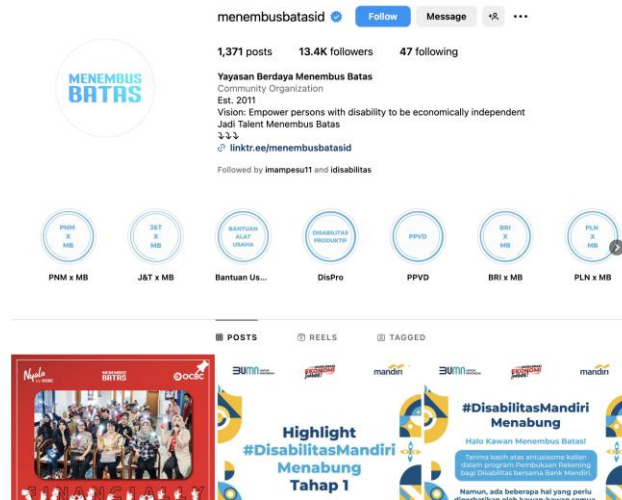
menembusbatasid Follow Message

1,371 posts 13.4K followers 47 following

MENEMBUS BATAS

Yayasan Berdaya Menembus Batas
Community Organization
Est. 2011
Vision: Empower persons with disability to be economically independent
Jadi Talent Menembus Batas
⤵⤵⤵
linktr.ee/menembusbatasid

Followed by imampesu11 and idisabilitas

PNM X MB
PNM x MB

J&T X MB
J&T x MB

BANTUAN ALAT USAHA
Bantuan Us...

DISABILITAS PRODUKTIF
DisPro

PPVD
PPVD

BRI X MB
BRI x MB

PLN X MB
PLN x MB

POSTS REELS TAGGED

Nyala by OCBC MENEMBUS BATAS OCBC

BUMN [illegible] mandiri BUMN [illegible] mandiri

Highlight #DisabilitasMandiri Menabung Tahap 1

#DisabilitasMandiri Menabung

Halo Kawan Menembus Batas!

Terima kasih atas antusiasme kalian dalam program Pembukaan Rekening bagi Disabilitas bersama Bank Mandiri.

Namun, ada beberapa hal yang perlu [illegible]